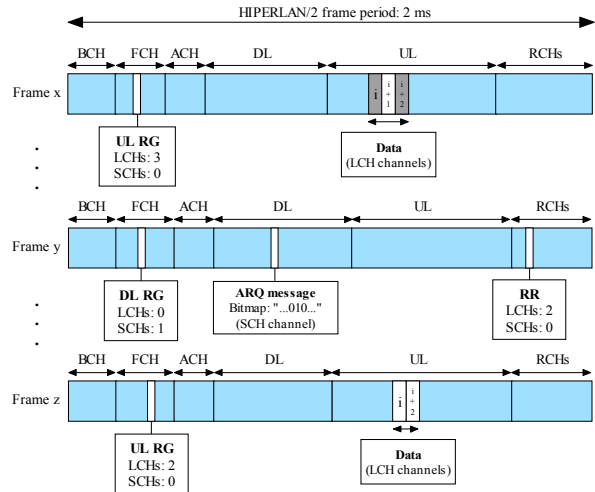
HIPERLAN/2 frame period: 2 ms

BCH FCH ACH DL UL RCHs

Frame x

i
i+1
i+2

UL RG
LCHs: 3
SCHs: 0

Data
(LCH channels)

.
.
.

BCH FCH ACH DL UL RCHs

Frame y

DL RG
LCHs: 0
SCHs: 1

ARQ message
Bitmap: "...010..."
(SCH channel)

RR
LCHs: 2
SCHs: 0

.
.
.

BCH FCH ACH DL UL RCHs

Frame z

i
i+2

UL RG
LCHs: 2
SCHs: 0

Data
(LCH channels)